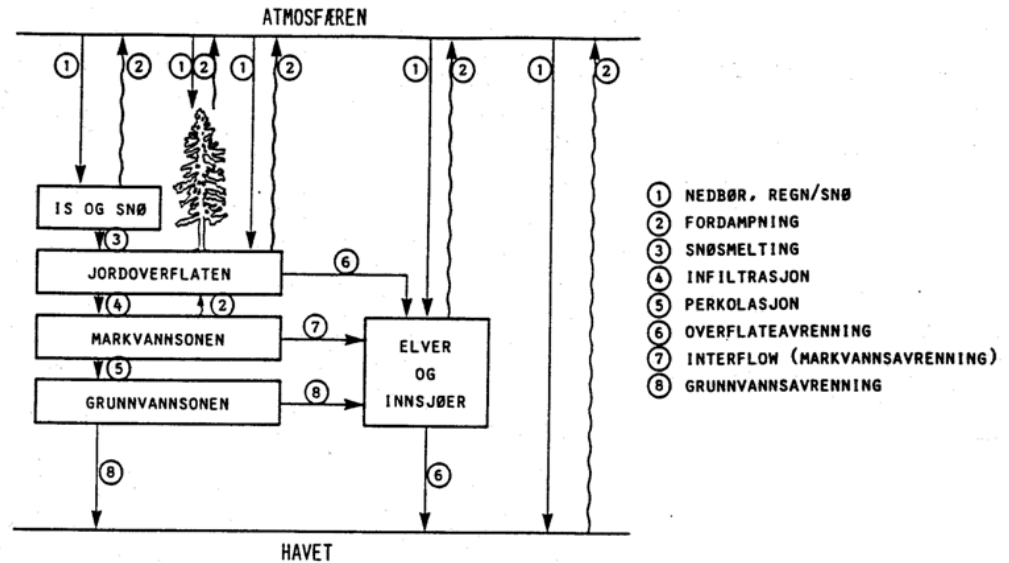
ATMOSFÆREN

1 2 1 2 1 2 1 2 1 2

IS OG SNØ

3

JORDOVERFLATEN

6

4 2

MARKVANNSONEN

7

ELVER OG INNSJØER

5

GRUNNVANNSONEN

8

8

6

HAVET

1 NEDBØR, REGN/SNØ
2 FORDAMPNING
3 SNØSMELTING
4 INFILTRASJON
5 PERKOLASJON
6 OVERFLATEAVRENNING
7 INTERFLOW (MARKVANNSAVRENNING)
8 GRUNNVANNSAVRENNING